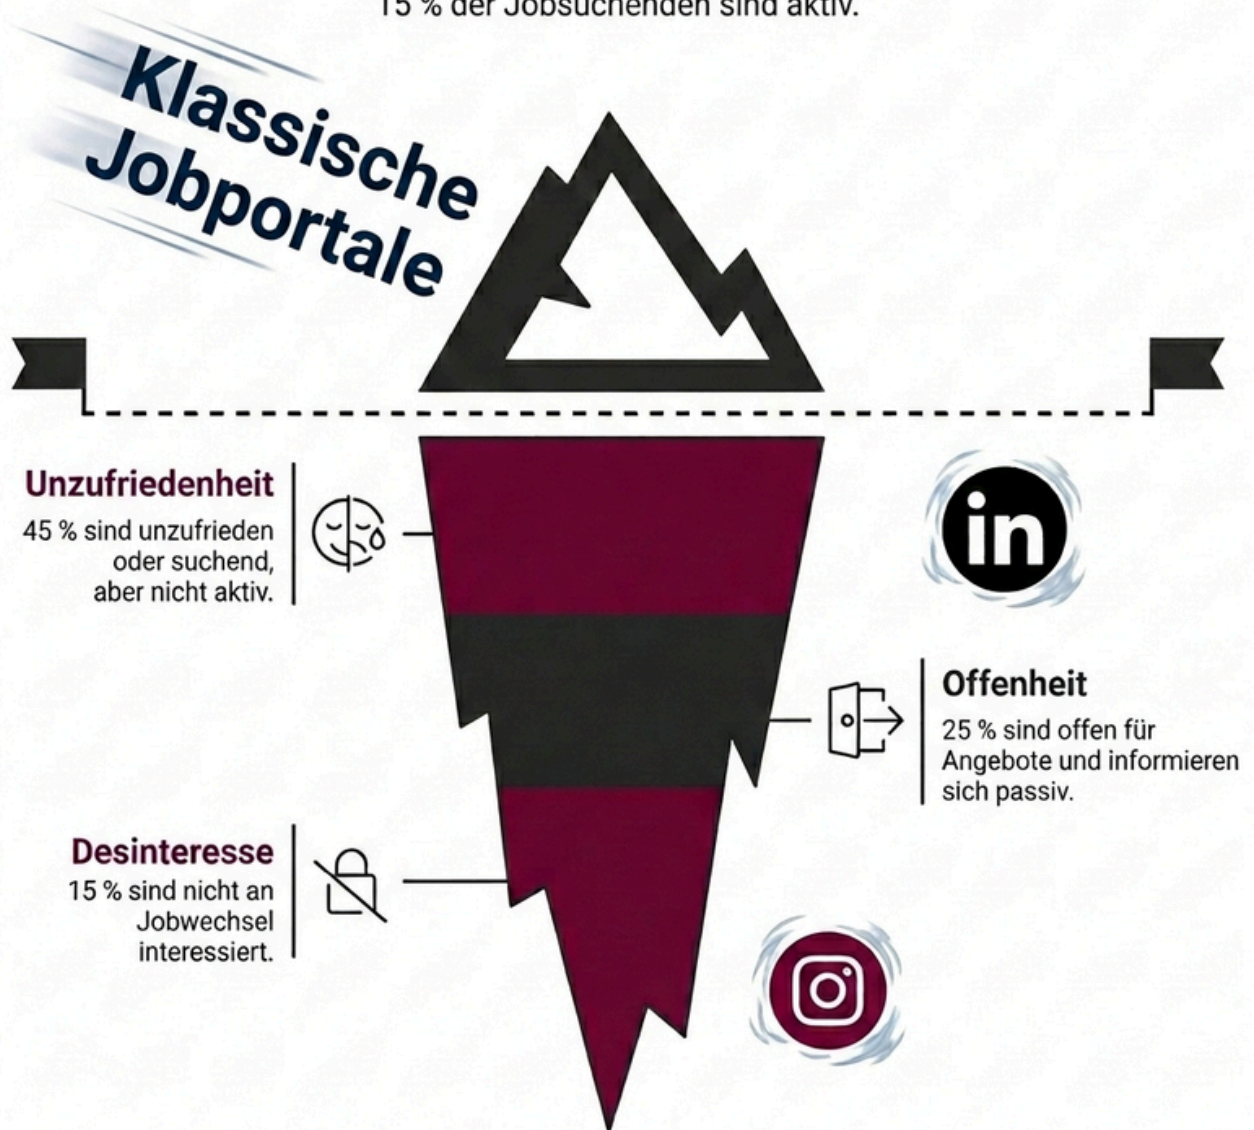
15 % der Jobsuchenden sind aktiv.

Klassische Jobportale

Unzufriedenheit

45 % sind unzufrieden oder suchend, aber nicht aktiv.

in

Offenheit

25 % sind offen für Angebote und informieren sich passiv.

Desinteresse

15 % sind nicht an Jobwechsel interessiert.